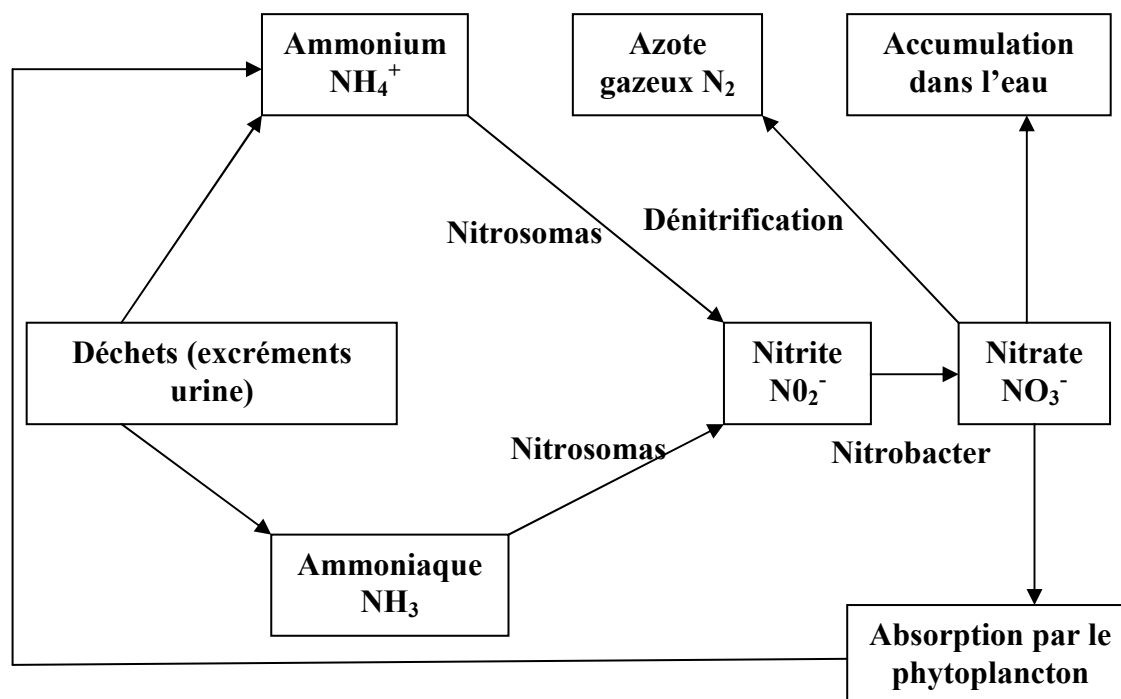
Ammonium $NH_4^+$

Azote gazeux $N_2$

Accumulation dans l'eau

Nitrosomas

Dénitrification

Déchets (excréments urine)

Nitrite $N0_2^-$

Nitrate $NO_3^-$

Nitrosomas

Nitrobacter

Ammoniaque $NH_3$

Absorption par le phytoplancton